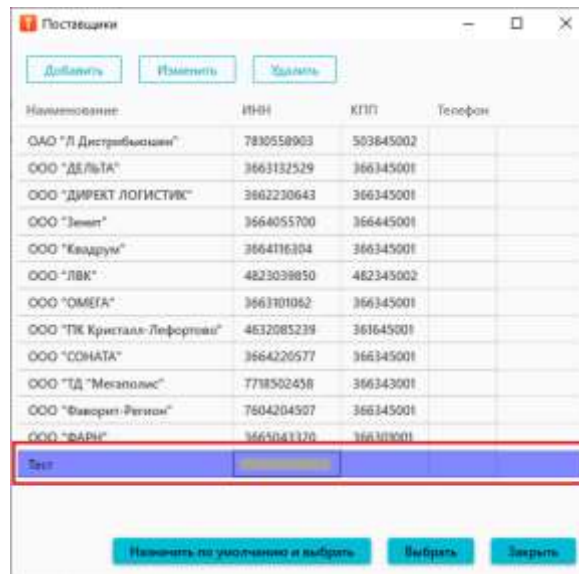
Поставщики

Добавить Изменить Удалить

| Наименование | ИНН | КПП | Телефон |
|---|---|---|---|
| ОАО "Л Дистрибьюшн" | 7810558903 | 503845002 | |
| ООО "ДЕЛЬТА" | 3663132529 | 366345001 | |
| ООО "ДИРЕКТ ЛОГИСТИК" | 3662230643 | 366345001 | |
| ООО "Зенит" | 3664055700 | 366445001 | |
| ООО "Квадрум" | 3664116304 | 366345001 | |
| ООО "ЛВК" | 4823039850 | 482345002 | |
| ООО "ОМЕГА" | 3663101062 | 366345001 | |
| ООО "ПК Кристалл-Лефортово" | 4632085239 | 361645001 | |
| ООО "СОНАТА" | 3664220577 | 366345001 | |
| ООО "ТД "Мегаполис" | 7718502458 | 366343001 | |
| ООО "Фаворит-Регион" | 7604204507 | 366345001 | |
| ООО "ФАРН" | 3665041370 | 366301001 | |
| Тест | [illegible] | | |

Назначить по умолчанию и выбрать Выбрать Закрыть